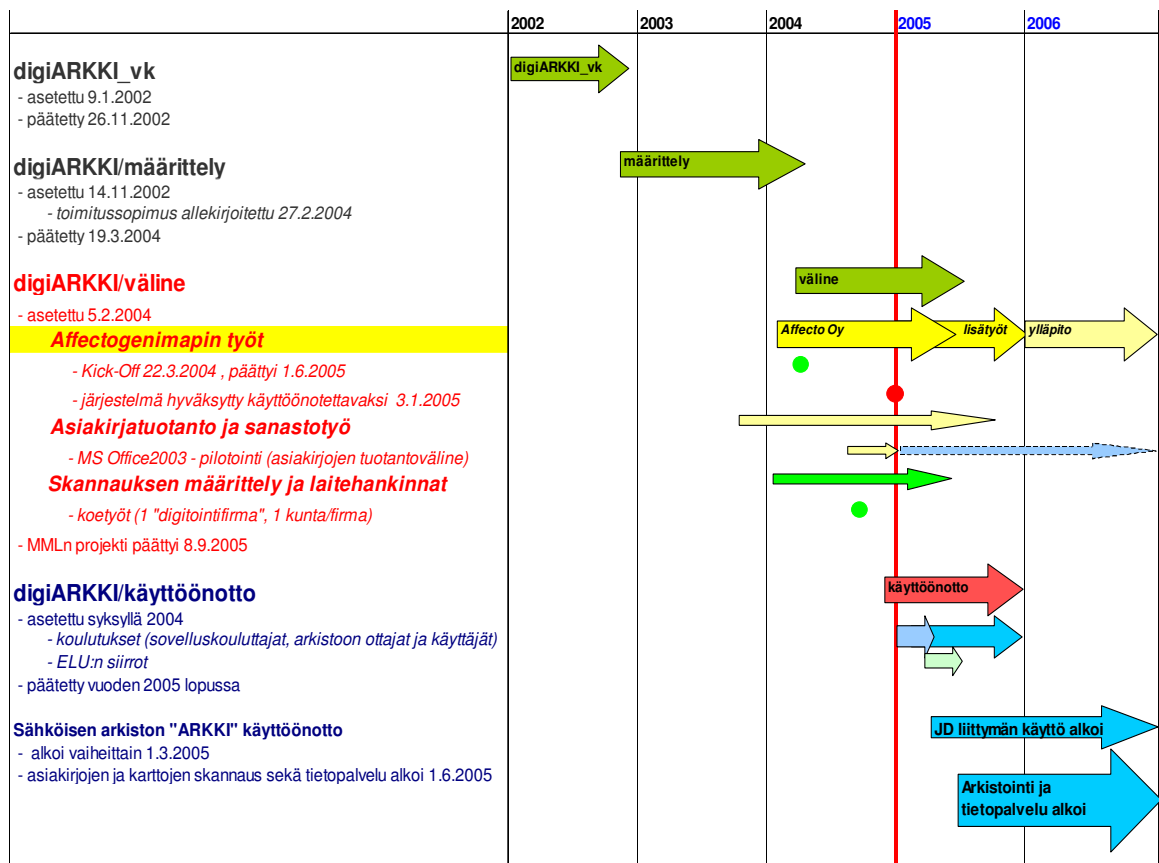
2002 2003 2004 2005 2006

digiARKKI_vk
- asetettu 9.1.2002
- päätetty 26.11.2002

digiARKKI/määrittely
- asetettu 14.11.2002
- toimitussopimus allekirjoitettu 27.2.2004
- päätetty 19.3.2004

digiARKKI/väline
- asetettu 5.2.2004
Affectogenimapin työt
- Kick-Off 22.3.2004 , päättyi 1.6.2005
- järjestelmä hyväksytty käyttöönotettavaksi 3.1.2005
Asiakirjatuotanto ja sanastotyö
- MS Office2003 - pilotointi (asiakirjojen tuotantoväline)
Skannauksen määrittely ja laitehankinnat
- koetyöt (1 "digitointifirma", 1 kunta/firma)
- MMLn projekti päättyi 8.9.2005

digiARKKI/käyttöönotto
- asetettu syksyllä 2004
- koulutukset (sovelluskouluttajat, arkistoon ottajat ja käyttäjät)
- ELU:n siirrot
- päätetty vuoden 2005 lopussa

Sähköisen arkiston "ARKKI" käyttöönotto
- alkoi vaiheittain 1.3.2005
- asiakirjojen ja karttojen skannaus sekä tietopalvelu alkoi 1.6.2005

digiARKKI_vk
määrittely
väline
Affecto Oy
lisätyöt
ylläpito
käyttöönotto
JD liittymän käyttö alkoi
Arkistointi ja tietopalvelu alkoi